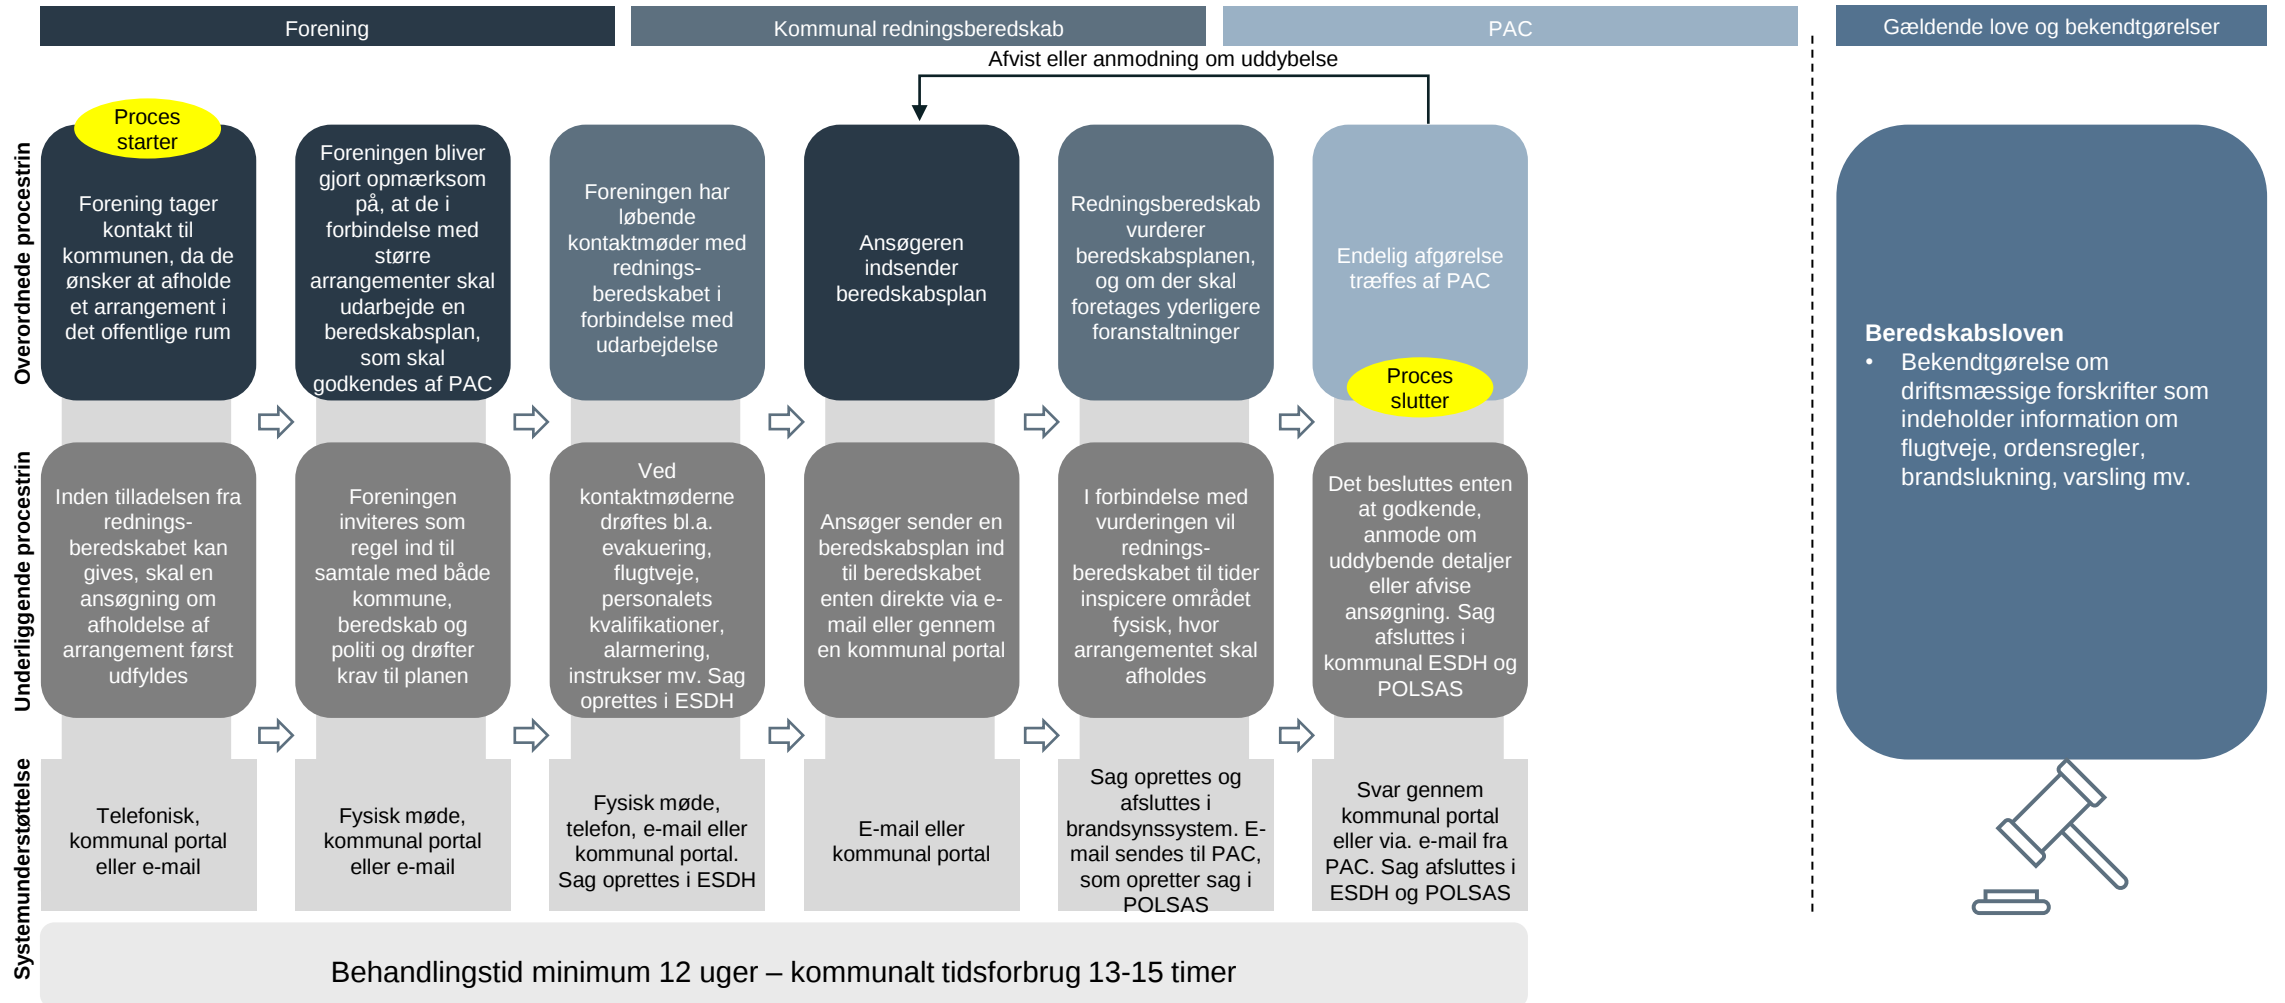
Forening

Kommunal redningsberedskab

PAC

Gældende love og bekendtgørelser

Afvist eller anmodning om uddybelse

Overordnede procestrin

Proces starter

Forening tager kontakt til kommunen, da de ønsker at afholde et arrangement i det offentlige rum

Foreningen bliver gjort opmærksom på, at de i forbindelse med større arrangementer skal udarbejde en beredskabsplan, som skal godkendes af PAC

Foreningen har løbende kontaktmøder med rednings-beredskabet i forbindelse med udarbejdelse

Ansøgeren indsender beredskabsplan

Redningsberedskab vurderer beredskabsplanen, og om der skal foretages yderligere foranstaltninger

Endelig afgørelse træffes af PAC

Proces slutter

Underliggende procestrin

Inden tilladelsen fra rednings-beredskabet kan gives, skal en ansøgning om afholdelse af arrangement først udfyldes

Foreningen inviteres som regel ind til samtale med både kommune, beredskab og politi og drøfter krav til planen

Ved kontaktmøderne drøftes bl.a. evakuering, flugtveje, personalets kvalifikationer, alarmering, instrukser mv. Sag oprettes i ESDH

Ansøger sender en beredskabsplan ind til beredskabet enten direkte via e-mail eller gennem en kommunal portal

I forbindelse med vurderingen vil rednings-beredskabet til tider inspicere området fysisk, hvor arrangementet skal afholdes

Det besluttes enten at godkende, anmode om uddybende detaljer eller afvise ansøgning. Sag afsluttes i kommunal ESDH og POLSAS

Systemunderstøttelse

Telefonisk, kommunal portal eller e-mail

Fysisk møde, kommunal portal eller e-mail

Fysisk møde, telefon, e-mail eller kommunal portal. Sag oprettes i ESDH

E-mail eller kommunal portal

Sag oprettes og afsluttes i brandsynssystem. E-mail sendes til PAC, som opretter sag i POLSAS

Svar gennem kommunal portal eller via. e-mail fra PAC. Sag afsluttes i ESDH og POLSAS

Behandlingstid minimum 12 uger – kommunalt tidsforbrug 13-15 timer

Beredskabsloven
• Bekendtgørelse om driftsmæssige forskrifter som indeholder information om flugtveje, ordensregler, brandslukning, varsling mv.